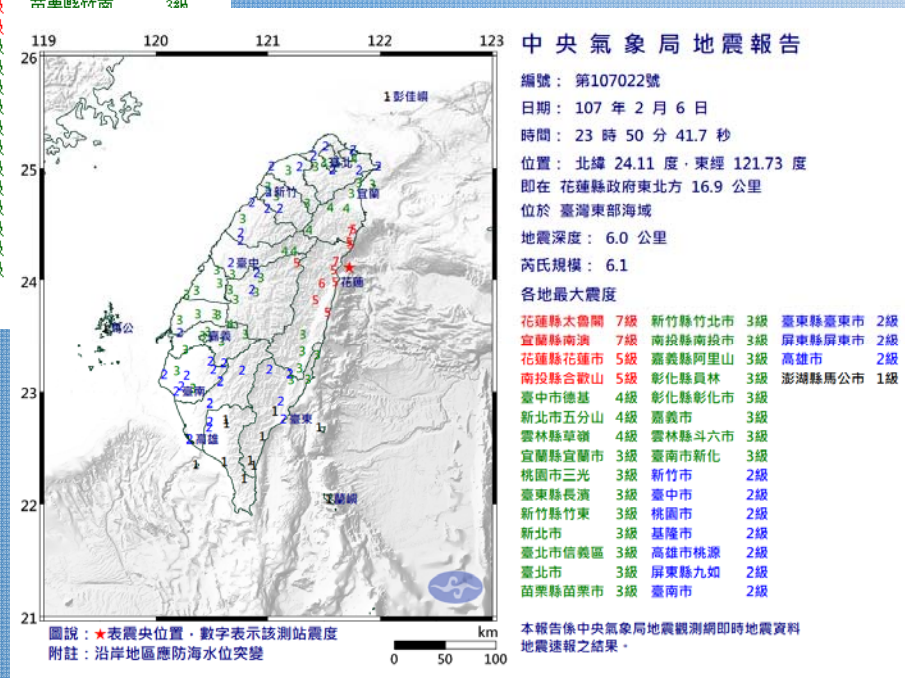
中央氣象局地震報告

編號： 第107022號
日期： 107 年 2 月 6 日
時間： 23 時 50 分 41.7 秒
位置： 北緯 24.11 度，東經 121.73 度
即在 花蓮縣政府東北方 16.9 公里
位於 臺灣東部海域
地震深度： 6.0 公里
芮氏規模： 6.1
各地最大震度

| | | | | | |
|---|---|---|---|---|---|
| 花蓮縣太魯閣 | 7級 | 新竹縣竹北市 | 3級 | 臺東縣臺東市 | 2級 |
| 宜蘭縣南澳 | 7級 | 南投縣南投市 | 3級 | 屏東縣屏東市 | 2級 |
| 花蓮縣花蓮市 | 5級 | 嘉義縣阿里山 | 3級 | 高雄市 | 2級 |
| 南投縣合歡山 | 5級 | 彰化縣員林 | 3級 | 澎湖縣馬公市 | 1級 |
| 臺中市德基 | 4級 | 彰化縣彰化市 | 3級 | | |
| 新北市五分山 | 4級 | 嘉義市 | 3級 | | |
| 雲林縣草嶺 | 4級 | 雲林縣斗六市 | 3級 | | |
| 宜蘭縣宜蘭市 | 3級 | 臺南市新化 | 3級 | | |
| 桃園市三光 | 3級 | 新竹市 | 2級 | | |
| 臺東縣長濱 | 3級 | 臺中市 | 2級 | | |
| 新竹縣竹東 | 3級 | 桃園市 | 2級 | | |
| 新北市 | 3級 | 基隆市 | 2級 | | |
| 臺北市信義區 | 3級 | 高雄市桃源 | 2級 | | |
| 臺北市 | 3級 | 屏東縣九如 | 2級 | | |
| 苗栗縣苗栗市 | 3級 | 臺南市 | 2級 | | |

119 120 121 122 123
26 25 24 23 22 21
彭佳嶼 臺北 新竹 宜蘭 臺中 花蓮 馬公 嘉義 臺南 臺東 高雄 蘭嶼

圖說：★表震央位置，數字表示該測站震度
附註：沿岸地區應防海水位突變

km
0 50 100

本報告係中央氣象局地震觀測網即時地震資料地震速報之結果。